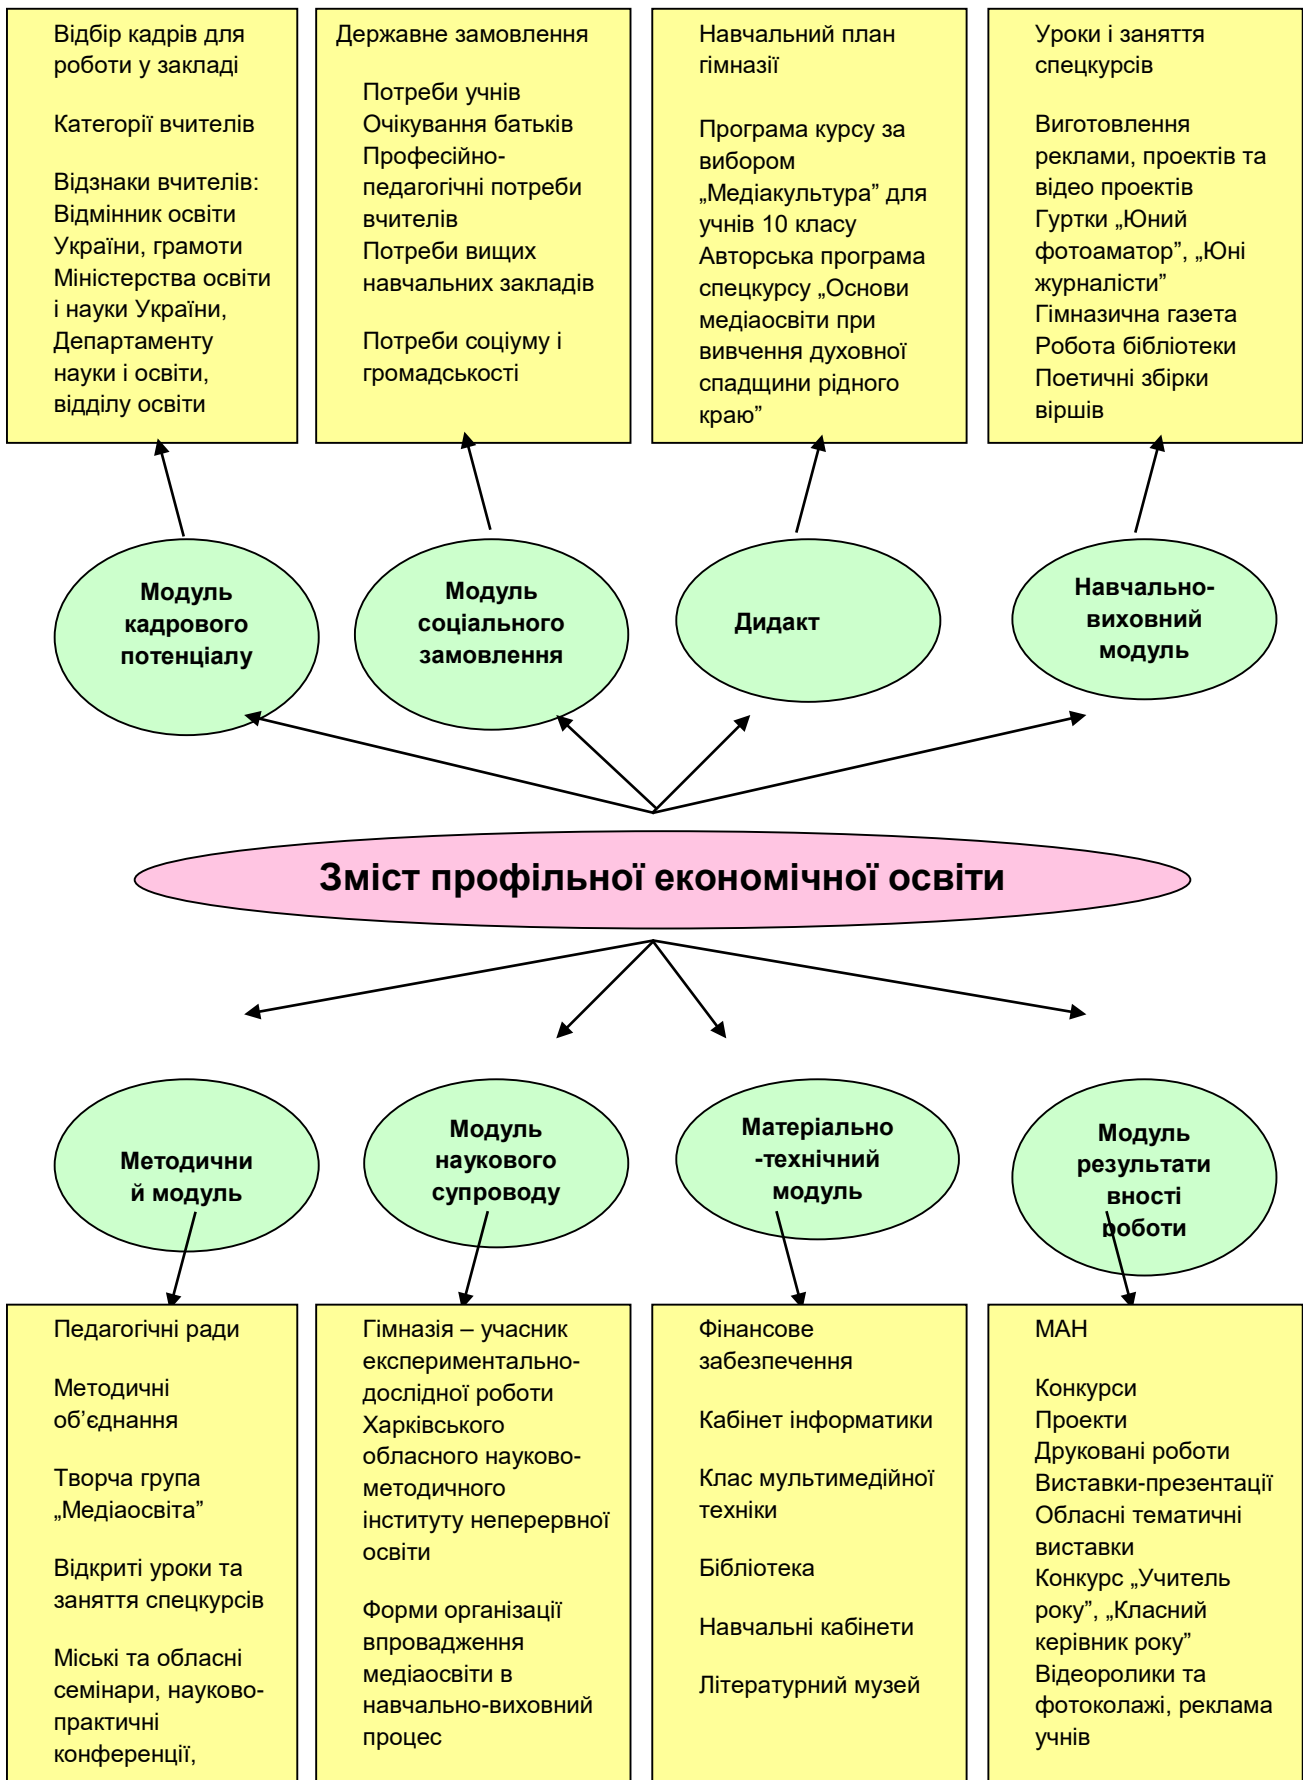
Відбір кадрів для роботи у закладі

Категорії вчителів

Відзнаки вчителів: Відмінник освіти України, грамоти Міністерства освіти і науки України, Департаменту науки і освіти, відділу освіти

Державне замовлення

Потреби учнів
Очікування батьків
Професійно-педагогічні потреби вчителів
Потреби вищих навчальних закладів

Потреби соціуму і громадськості

Навчальний план гімназії

Програма курсу за вибором „Медіакультура" для учнів 10 класу
Авторська програма спецкурсу „Основи медіаосвіти при вивчення духовної спадщини рідного краю"

Уроки і заняття спецкурсів

Виготовлення реклами, проектів та відео проектів
Гуртки „Юний фотоаматор", „Юні журналісти"
Гімназична газета
Робота бібліотеки
Поетичні збірки віршів

Модуль кадрового потенціалу

Модуль соціального замовлення

Дидакт

Навчально-виховний модуль

Зміст профільної економічної освіти

Методичний модуль

Модуль наукового супроводу

Матеріально-технічний модуль

Модуль результативності роботи

Педагогічні ради

Методичні об'єднання

Творча група „Медіаосвіта"

Відкриті уроки та заняття спецкурсів

Міські та обласні семінари, науково-практичні конференції,

Гімназія – учасник експериментально-дослідної роботи Харківського обласного науково-методичного інституту неперервної освіти

Форми організації впровадження медіаосвіти в навчально-виховний процес

Фінансове забезпечення

Кабінет інформатики

Клас мультимедійної техніки

Бібліотека

Навчальні кабінети

Літературний музей

МАН

Конкурси
Проекти
Друковані роботи
Виставки-презентації
Обласні тематичні виставки
Конкурс „Учитель року", „Класний керівник року"
Відеоролики та фотоколажі, реклама учнів